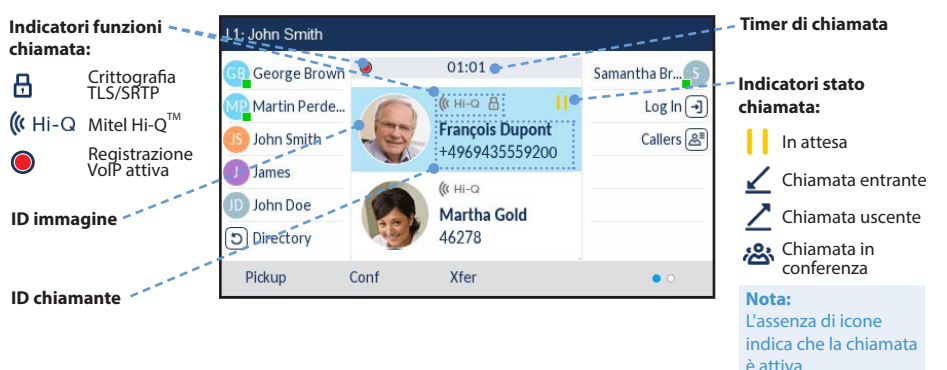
Indicatori funzioni chiamata:

Crittografia TLS/SRTP

Hi-Q Mitel Hi-Q™

Registrazione VoIP attiva

ID immagine

ID chiamante

L1: John Smith

GB George Brown

MP Martin Perde...

JS John Smith

J James

JD John Doe

Directory

01:01

Hi-Q

François Dupont
+4969435559200

Hi-Q

Martha Gold
46278

Samantha Br... S

Log In

Callers

Pickup Conf Xfer

Timer di chiamata

Indicatori stato chiamata:

In attesa

Chiamata entrante

Chiamata uscente

Chiamata in conferenza

Nota:
L'assenza di icone indica che la chiamata è attiva